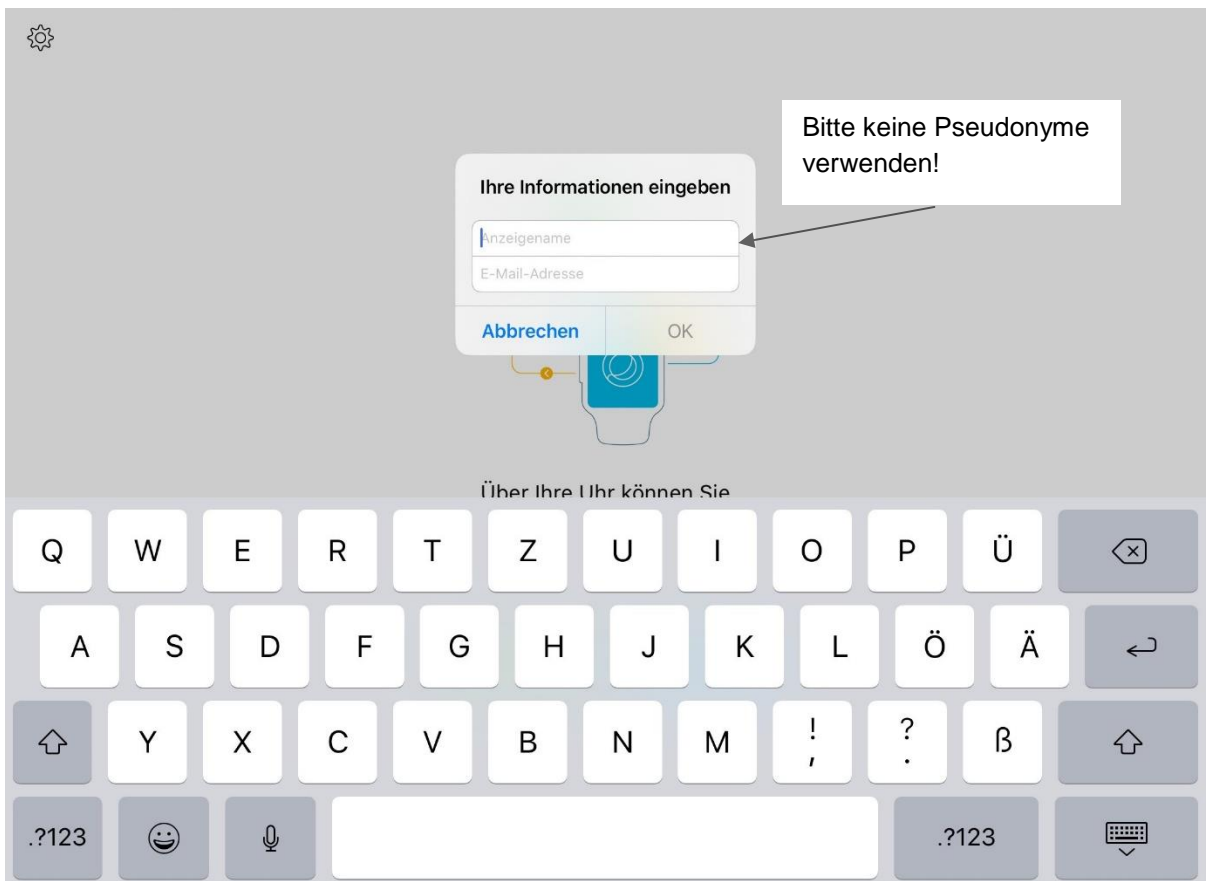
Bitte keine Pseudonyme verwenden!

Ihre Informationen eingeben

Anzeigename

E-Mail-Adresse

Abbrechen OK

Über Ihre Uhr können Sie

Q W E R T Z U I O P Ü

A S D F G H J K L Ö Ä

Y X C V B N M ! , ? . ß

.?123 .?123